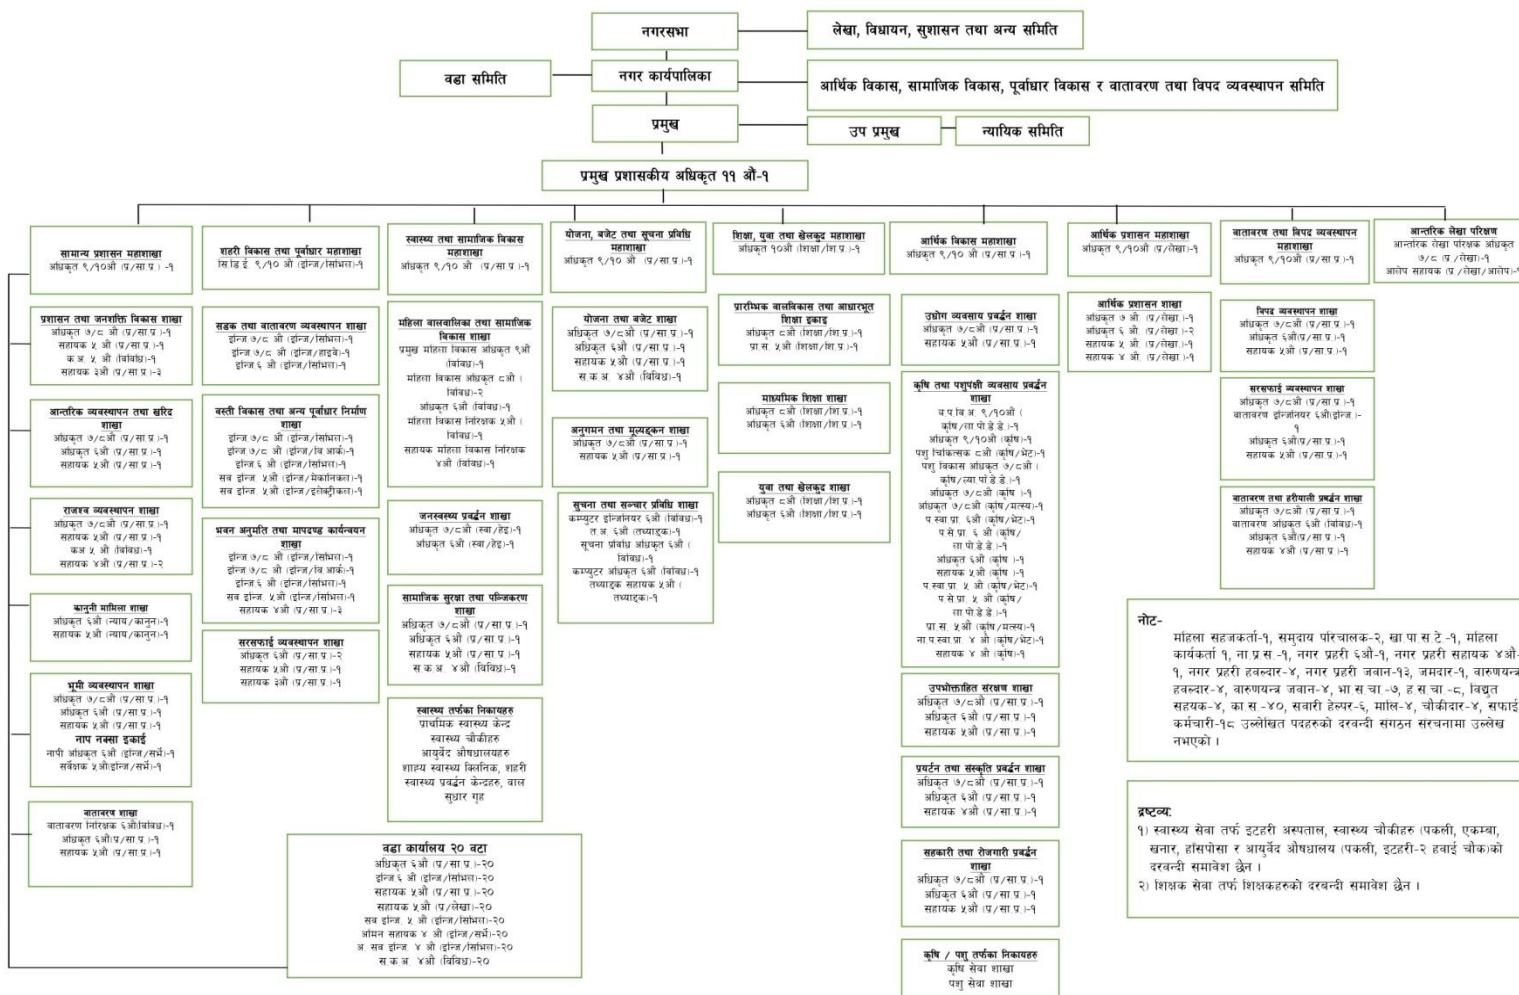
नगरसभा

लेखा, विधायन, सुशासन तथा अन्य समिति

वडा समिति

नगर कार्यपालिका

आर्थिक विकास, सामाजिक विकास, पूर्वाधार विकास र वातावरण तथा विपद व्यवस्थापन समिति

प्रमुख

उप प्रमुख

न्यायिक समिति

प्रमुख प्रशासकीय अधिकृत ११ औं-१

सामान्य प्रशासन महाशाखा
अधिकृत ९/१०औं (प्र/सा.प्र.) -१

प्रशासन तथा जनशक्ति विकास शाखा
अधिकृत ७/८ औं (प्र/सा.प्र.)-१
सहायक ५ औं (प्र/सा.प्र.)-१
क.अ. ५ औं (विविध)-१
सहायक ३औं (प्र/सा.प्र.)-२

आन्तरिक व्यवस्थापन तथा खरिद शाखा
अधिकृत ७/८औं (प्र/सा.प्र.)-१
अधिकृत ६औं (प्र/सा.प्र.)-१
सहायक ५औं (प्र/सा.प्र.)-१

राजश्व व्यवस्थापन शाखा
अधिकृत ७/८औं (प्र/सा.प्र.)-१
सहायक ५औं (प्र/सा.प्र.)-१
क.अ. ५ औं (विविध)-१
सहायक ४औं (प्र/सा.प्र.)-२

कानुनी मामिला शाखा
अधिकृत ६औं (न्याय/कानुन)-१
सहायक ५औं (न्याय/कानुन)-१

भूमी व्यवस्थापन शाखा
अधिकृत ७/८औं (प्र/सा.प्र.)-१
अधिकृत ६औं (प्र/सा.प्र.)-१
सहायक ५औं (प्र/सा.प्र.)-१
नाप नक्सा इकाई
नापी अधिकृत ६औं (इन्जि/सर्भे)-१
सर्वेक्षक ५औं(इन्जि/सर्भे)-१

वातावरण शाखा
वातावरण निरीक्षक ६औं(विविध)-१
अधिकृत ६औं(प्र/सा.प्र.)-१
सहायक ५औं (प्र/सा.प्र.)-१

शहरी विकास तथा पूर्वाधार महाशाखा
सि.डि.ई. ९/१० औं (इन्जि/सिभिल)-१

सडक तथा वातावरण व्यवस्थापन शाखा
इन्जि ७/८ औं (इन्जि/सिभिल)-१
इन्जि ७/८ औं (इन्जि/हाइवे)-१
इन्जि ६ औं (इन्जि/सिभिल)-१

वस्ती विकास तथा अन्य पूर्वाधार निर्माण शाखा
इन्जि ७/८ औं (इन्जि/सिभिल)-१
इन्जि ७/८ औं (इन्जि/वि.आर्की)-१
इन्जि ६ औं (इन्जि/सिभिल)-१
सब इन्जि. ५औं (इन्जि/मेकानिकल)-१
सब इन्जि. ५औं (इन्जि/इलेक्ट्रीकल)-१

भवन अनुमति तथा मापदण्ड कार्यान्वयन शाखा
इन्जि ७/८ औं (इन्जि/सिभिल)-१
इन्जि ७/८ औं (इन्जि/वि.आर्की)-१
इन्जि ६ औं (इन्जि/सिभिल)-१
सब इन्जि. ५औं (इन्जि/सिभिल)-१
सहायक ४औं (प्र/सा.प्र.)-३

सरसफाई व्यवस्थापन शाखा
अधिकृत ६औं (प्र/सा.प्र.)-२
सहायक ५औं (प्र/सा.प्र.)-१
सहायक ३औं (प्र/सा.प्र.)-१

स्वास्थ्य तथा सामाजिक विकास महाशाखा
अधिकृत ९/१० औं (प्र/सा.प्र.)-१

महिला बालबालिका तथा सामाजिक विकास शाखा
प्रमुख महिला विकास अधिकृत ९औं (विविध)-२
महिला विकास अधिकृत ८औं (विविध)-२
अधिकृत ६औं (विविध)-१
महिला विकास निरिक्षक ५औं (विविध)-१
सहायक महिला विकास निरिक्षक ४औं (विविध)-१

जनस्वस्थ्य प्रवर्द्धन शाखा
अधिकृत ७/८औं (स्वा/हेइ)-१
अधिकृत ६औं (स्वा/हेइ)-१

सामाजिक सुरक्षा तथा पन्जिकरण शाखा
अधिकृत ७/८औं (प्र/सा.प्र.)-१
अधिकृत ६औं (प्र/सा.प्र.)-१
सहायक ५औं (प्र/सा.प्र.)-१
स.क.अ. ४औं (विविध)-१

स्वास्थ्य तर्फका निकायहरु
प्राथमिक स्वास्थ्य केन्द्र
स्वास्थ्य चौकीहरु
आयुर्वेद औषधालयहरु
शहरी स्वास्थ्य क्लिनिक, शहरी स्वास्थ्य प्रवर्द्धन केन्द्रहरु, बाल सुधार गृह

योजना, बजेट तथा सूचना प्रविधि महाशाखा
अधिकृत ९/१० औं (प्र/सा.प्र.)-१

योजना तथा बजेट शाखा
अधिकृत ७/८औं (प्र/सा.प्र.)-१
अधिकृत ६औं (प्र/सा.प्र.)-१
सहायक ५औं (प्र/सा.प्र.)-१
स.क.अ. ४औं (विविध)-१

अनुगमन तथा मूल्याङ्कन शाखा
अधिकृत ७/८औं (प्र/सा.प्र.)-१
सहायक ५औं (प्र/सा.प्र.)-१

सूचना तथा सन्चार प्रविधि शाखा
कम्प्युटर इन्जिनियर ६औं (विविध)-१
त.अ. ६औं (तथ्याङ्क)-१
सूचना प्रविधि अधिकृत ६औं (विविध)-१
कम्प्युटर अधिकृत ६औं (विविध)-१
तथ्याङ्क सहायक ५औं (तथ्याङ्क)-१

शिक्षा, युवा तथा खेलकुद महाशाखा
अधिकृत १०औं (शिक्षा/शि.प्र.)-१

प्रारम्भिक बालविकास तथा आधारभूत शिक्षा इकाइ
अधिकृत ८औं (शिक्षा/शि.प्र.)-१
प्रा.स. ५औं (शिक्षा/शि.प्र.)-१

माध्यमिक शिक्षा शाखा
अधिकृत ८औं (शिक्षा/शि.प्र.)-१
अधिकृत ६औं (शिक्षा/शि.प्र.)-१

युवा तथा खेलकुद शाखा
अधिकृत ८औं (शिक्षा/शि.प्र.)-१
अधिकृत ६औं (शिक्षा/शि.प्र.)-१

आर्थिक विकास महाशाखा
अधिकृत ९/१० औं (प्र/सा.प्र.)-१

उद्योग व्यवसाय प्रवर्द्धन शाखा
अधिकृत ७/८औं (प्र/सा.प्र.)-१
सहायक ५औं (प्र/सा.प्र.)-१

कृषि तथा पशुपंक्षी व्यवसाय प्रवर्द्धन शाखा
व.प.वि.अ. ९/१०औं (कृषि/ला.पो.डे.डे.)-१
अधिकृत ९/१०औं (कृषि)-१
पशु चिकित्सक ८औं (कृषि/भेट)-१
पशु विकास अधिकृत ७/८औं (कृषि/ला.पो.डे.डे.)-१
अधिकृत ७/८औं (कृषि)-१
अधिकृत ७/८औं (कृषि/मत्स्य)-१
प.स्वा.प्रा. ६औं (कृषि/भेट)-१
प.से.प्रा. ६ औं (कृषि/ला.पो.डे.डे.)-१
अधिकृत ६औं (कृषि)-१
सहायक ५औं (कृषि)-१
प.स्वा.प्रा. ५ औं (कृषि/भेट)-१
प.से.प्रा. ५ औं (कृषि/ला.पो.डे.डे.)-१
प्रा.स. ५औं (कृषि/मत्स्य)-१
ना.प.स्वा.प्रा. ४ औं (कृषि/भेट)-१
सहायक ४ औं (कृषि)-१

उपभोक्ताहित संरक्षण शाखा
अधिकृत ७/८औं (प्र/सा.प्र.)-१
अधिकृत ६औं (प्र/सा.प्र.)-१
सहायक ५औं (प्र/सा.प्र.)-१

पर्यटन तथा संस्कृति प्रवर्द्धन शाखा
अधिकृत ७/८औं (प्र/सा.प्र.)-१
अधिकृत ६औं (प्र/सा.प्र.)-१
सहायक ४औं (प्र/सा.प्र.)-१

सहकारी तथा रोजगारी प्रवर्द्धन शाखा
अधिकृत ७/८औं (प्र/सा.प्र.)-१
अधिकृत ६औं (प्र/सा.प्र.)-१
सहायक ५औं (प्र/सा.प्र.)-१

कृषि / पशु तर्फका निकायहरु
कृषि सेवा शाखा
पशु सेवा शाखा

आर्थिक प्रशासन महाशाखा
अधिकृत ९/१०औं (प्र/लेखा)-१

आर्थिक प्रशासन शाखा
अधिकृत ७ औं (प्र/लेखा)-१
अधिकृत ६ औं (प्र/लेखा)-२
सहायक ५ औं (प्र/लेखा)-१
सहायक ४ औं (प्र/लेखा)-१

वातावरण तथा विपद व्यवस्थापन महाशाखा
अधिकृत ९/१०औं (प्र/सा.प्र.)-१

विपद व्यवस्थापन शाखा
अधिकृत ७/८औं (प्र/सा.प्र.)-१
अधिकृत ६औं(प्र/सा.प्र.)-१
सहायक ५औं (प्र/सा.प्र.)-१

सरसफाई व्यवस्थापन शाखा
अधिकृत ७/८औं (प्र/सा.प्र.)-१
वातावरण इन्जिनियर ६औं(इन्जि.)-१
अधिकृत ६औं(प्र/सा.प्र.)-१
सहायक ५औं (प्र/सा.प्र.)-१

वातावरण तथा हरियाली प्रवर्द्धन शाखा
अधिकृत ७/८औं (प्र/सा.प्र.)-१
वातावरण अधिकृत ६औं (विविध)-१
अधिकृत ६औं(प्र/सा.प्र.)-१
सहायक ५औं (प्र/सा.प्र.)-१

आन्तरिक लेखा परिक्षण
आन्तरिक लेखा परिक्षक अधिकृत ७/८ (प्र./लेखा)-१
आलेप सहायक (प्र./लेखा/आलेप)-

वडा कार्यालय २० वटा
अधिकृत ६औं (प्र/सा.प्र.)-२०
इन्जि.६ औं (इन्जि/सिभिल)-२०
सहायक ५औं (प्र/सा.प्र.)-२०
सहायक ५औं (प्र/लेखा)-२०
सब इन्जि. ५ औं (इन्जि/सिभिल)-२०
अमिन सहायक ४ औं (इन्जि/सर्भे)-२०
अ. सब इन्जि. ४ औं (इन्जि/सिभिल)-२०
स.क.अ. ४औं (विविध)-२०

नोट-
महिला सहजकर्ता-१, समुदाय परिचालक-२, खा.पा.स.टे.-१, महिला कार्यकर्ता १, ना.प्र.स.-१, नगर प्रहरी ६औं-१, नगर प्रहरी सहायक ४औं-१, नगर प्रहरी हवल्दार-४, नगर प्रहरी जवान-१३, जमदार-१, वारुणयन्त्र हवल्दार-४, वारुणयन्त्र जवान-४, भा.स.चा.-७, ह.स.चा.-८, विद्युत सहायक-४, का.स.-४०, सवारी हेल्पर-६, माली-४, चौकीदार-४, सफाई कर्मचारी-१८ उल्लेखित पदहरुको दरबन्दी संगठन संरचनामा उल्लेख नभएको।

द्रष्टव्यः
१) स्वास्थ्य सेवा तर्फ इटहरी अस्पताल, स्वास्थ्य चौकीहरु (पकली, एकम्बा, खनार, हाँसपोसा र आयुर्वेद औषधालय (पकली, इटहरी-२ हवाई चोक)को दरबन्दी समावेश छैन।
२) शिक्षक सेवा तर्फ शिक्षकहरुको दरबन्दी समावेश छैन।